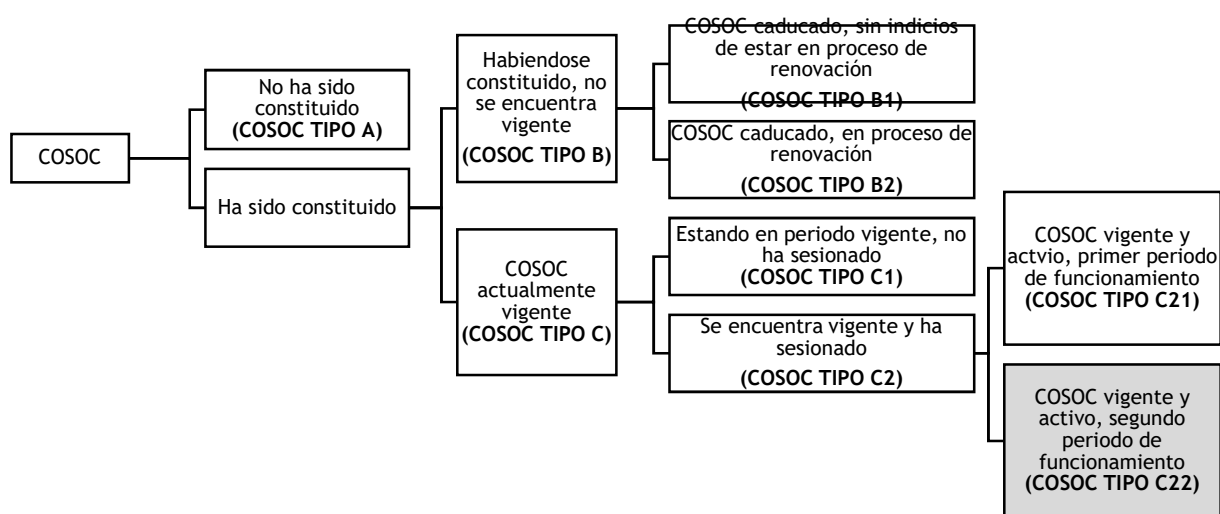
COSOC

No ha sido constituido
(COSOC TIPO A)

Ha sido constituido

Habiendose constituido, no se encuentra vigente
(COSOC TIPO B)

COSOC actualmente vigente
(COSOC TIPO C)

COSOC caducado, sin indicios de estar en proceso de renovación
(COSOC TIPO B1)

COSOC caducado, en proceso de renovación
(COSOC TIPO B2)

Estando en periodo vigente, no ha sesionado
(COSOC TIPO C1)

Se encuentra vigente y ha sesionado
(COSOC TIPO C2)

COSOC vigente y actvio, primer periodo de funcionamiento
(COSOC TIPO C21)

COSOC vigente y activo, segundo periodo de funcionamiento
(COSOC TIPO C22)